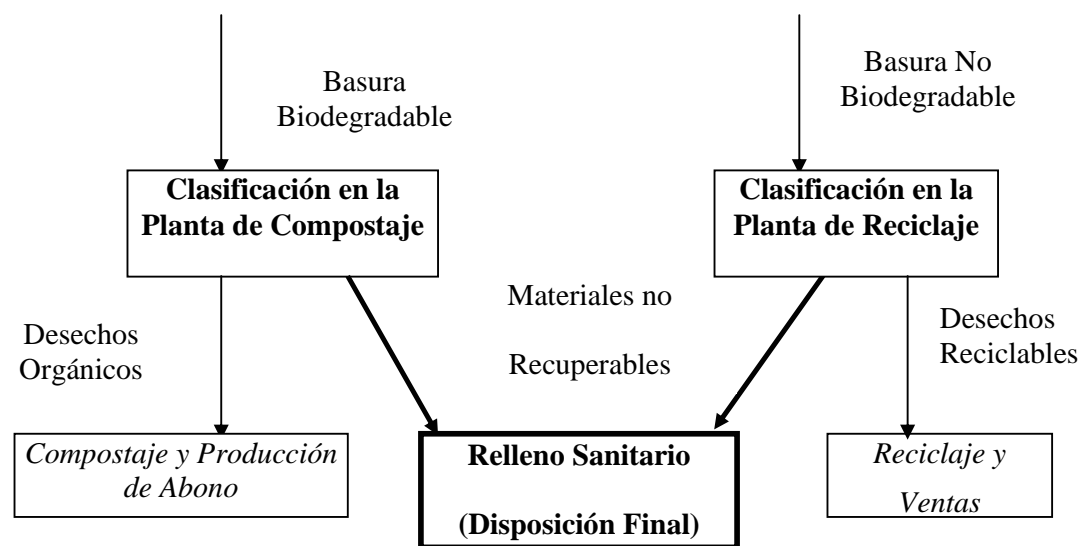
Basura Biodegradable

Basura No Biodegradable

**Clasificación en la Planta de Compostaje**

**Clasificación en la Planta de Reciclaje**

Desechos Orgánicos

Materiales no Recuperables

Desechos Reciclables

*Compostaje y Producción de Abono*

**Relleno Sanitario**

**(Disposición Final)**

*Reciclaje y Ventas*